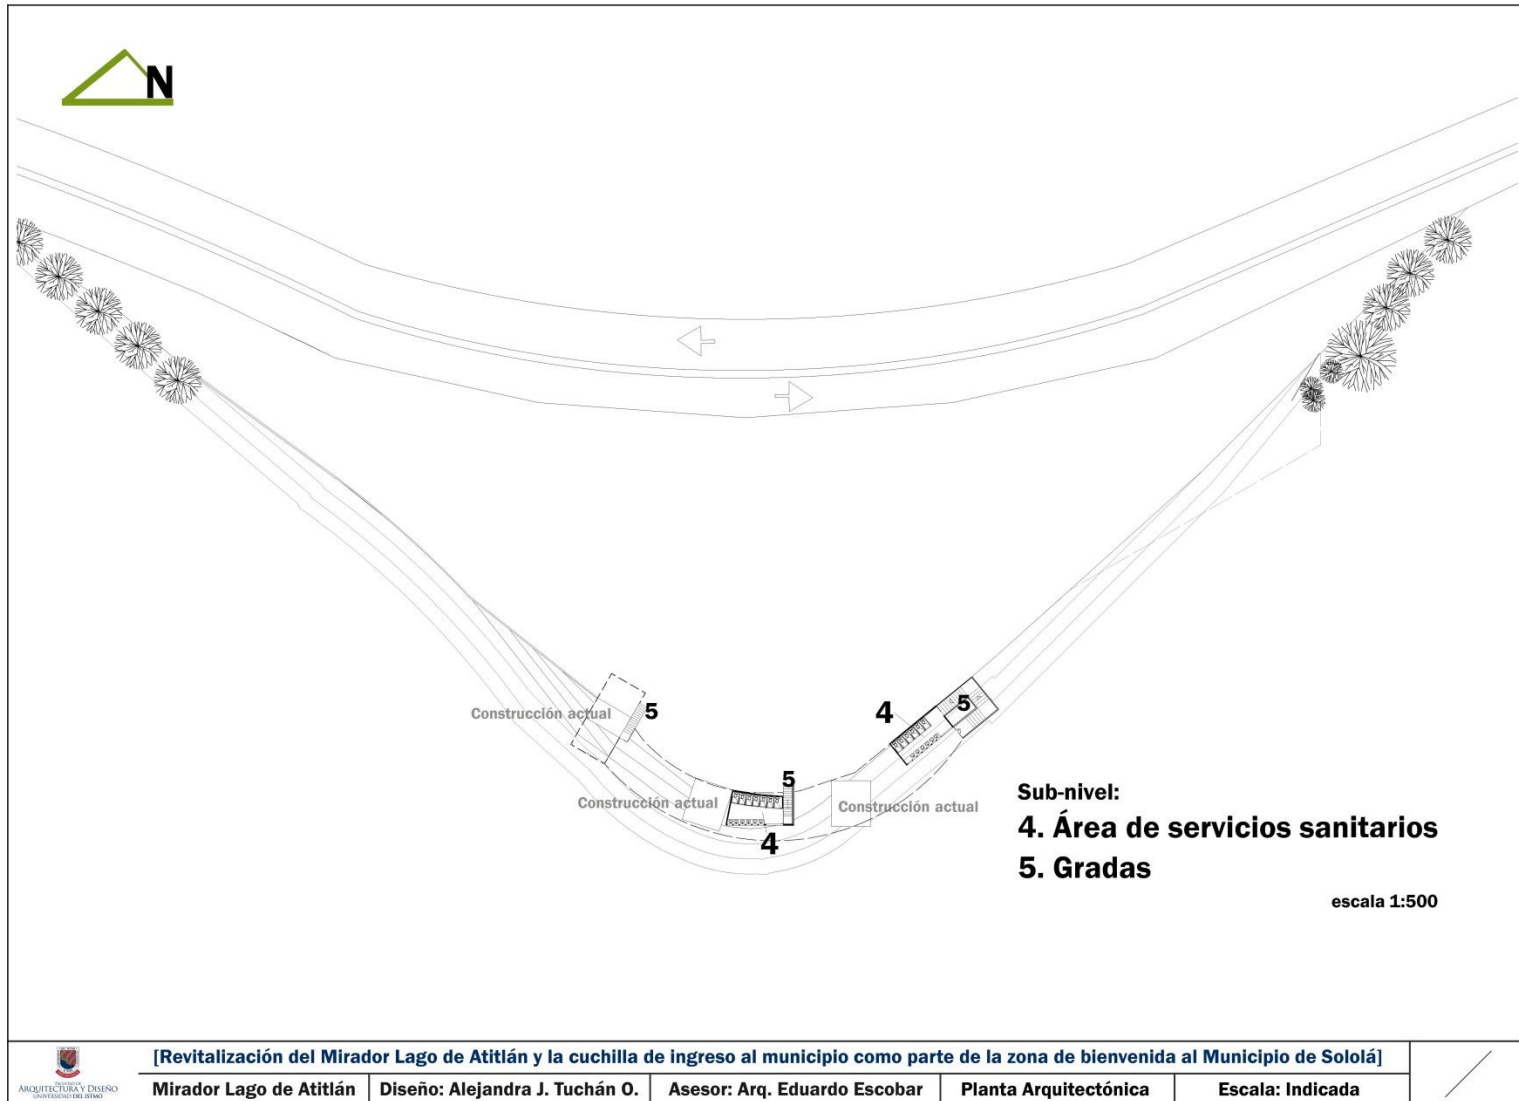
N

Construcción actual

5

4

5

5

Construcción actual

Construcción actual

4

Sub-nivel:

4. Área de servicios sanitarios

5. Gradas

escala 1:500

Facultad de Arquitectura y Diseño
Universidad del Istmo

[Revitalización del Mirador Lago de Atitlán y la cuchilla de ingreso al municipio como parte de la zona de bienvenida al Municipio de Sololá]

| Mirador Lago de Atitlán | Diseño: Alejandra J. Tuchán O. | Asesor: Arq. Eduardo Escobar | Planta Arquitectónica | Escala: Indicada |